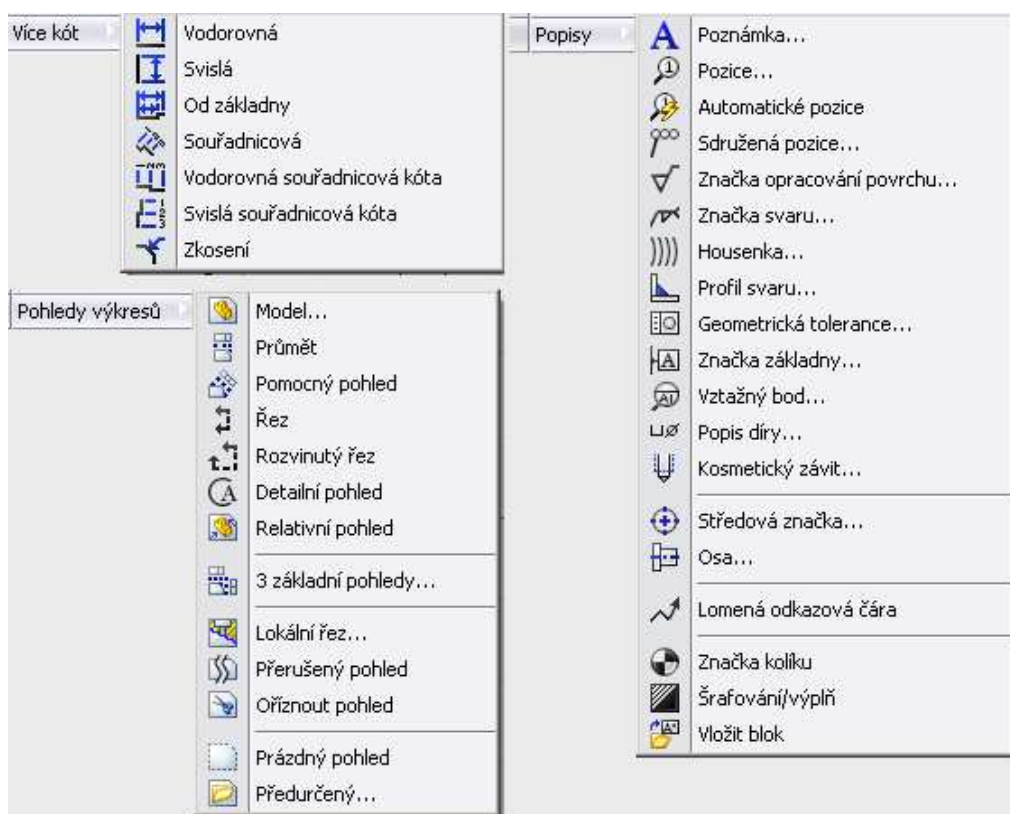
Více kót
Vodorovná
Svislá
Od základny
Souřadnicová
Vodorovná souřadnicová kóta
Svislá souřadnicová kóta
Zkosení

Pohledy výkresů
Model...
Průmět
Pomocný pohled
Řez
Rozvinutý řez
Detailní pohled
Relativní pohled
3 základní pohledy...
Lokální řez...
Přerušený pohled
Oříznout pohled
Prázdný pohled
Předurčený...

Popisy
Poznámka...
Pozice...
Automatické pozice
Sdružená pozice...
Značka opracování povrchu...
Značka svaru...
Housenka...
Profil svaru...
Geometrická tolerance...
Značka základny...
Vztažný bod...
Popis díry...
Kosmetický závit...
Středová značka...
Osa...
Lomená odkazová čára
Značka kolíku
Šrafování/výplň
Vložit blok